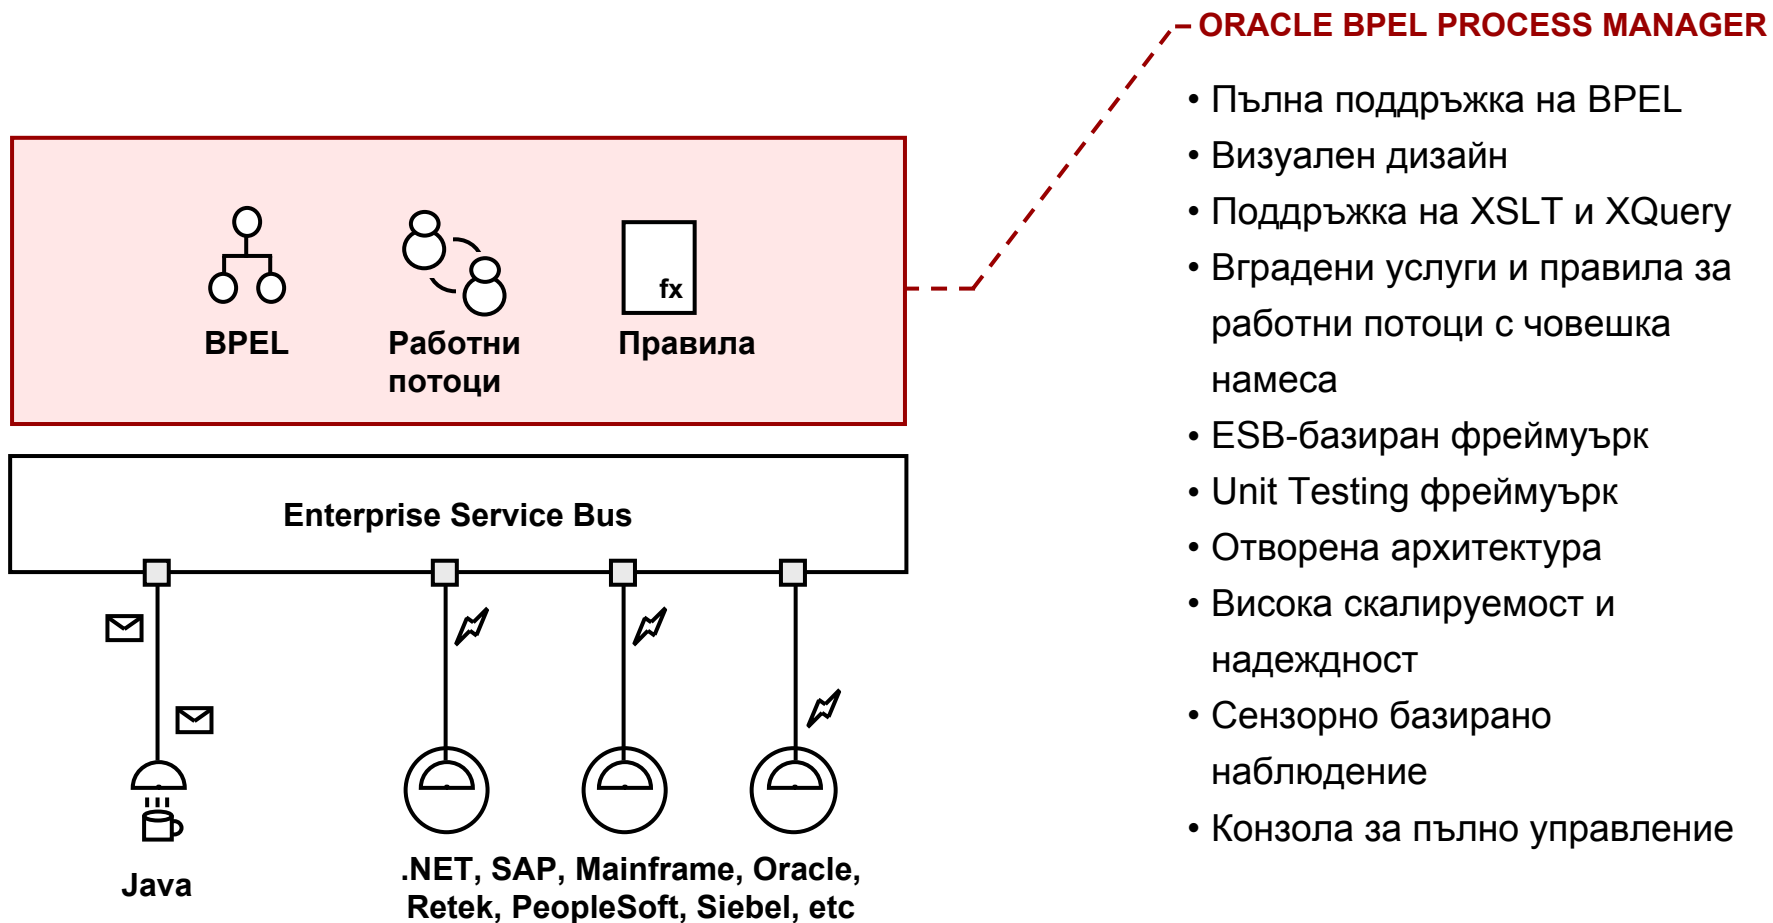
BPEL

Работни потоци

fx

Правила

Enterprise Service Bus

Java

.NET, SAP, Mainframe, Oracle, Retek, PeopleSoft, Siebel, etc

ORACLE BPEL PROCESS MANAGER

• Пълна поддръжка на BPEL
• Визуален дизайн
• Поддръжка на XSLT и XQuery
• Вградени услуги и правила за работни потоци с човешка намеса
• ESB-базиран фреймуърк
• Unit Testing фреймуърк
• Отворена архитектура
• Висока скалируемост и надеждност
• Сензорно базирано наблюдение
• Конзола за пълно управление